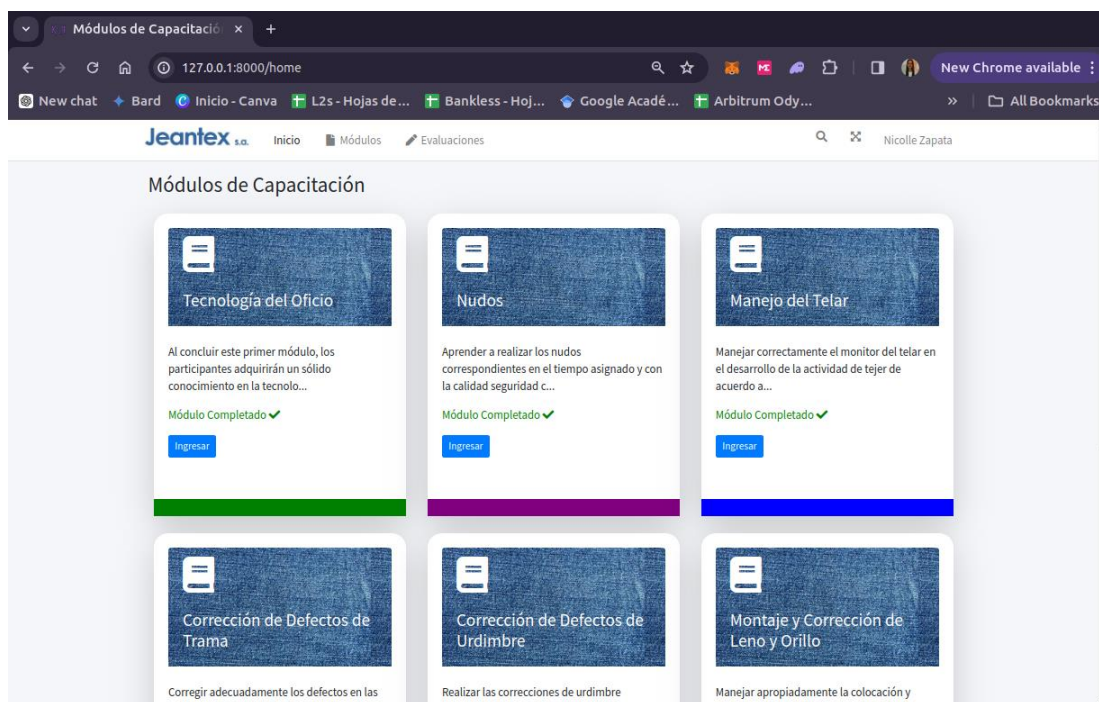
Módulos de Capacitació ×
127.0.0.1:8000/home
New Chrome available
New chat Bard Inicio - Canva L2s - Hojas de... Bankless - Hoj... Google Acadé... Arbitrum Ody... » All Bookmarks

Jeantex s.a. Inicio Módulos Evaluaciones Nicolle Zapata

Módulos de Capacitación

Tecnología del Oficio

Al concluir este primer módulo, los participantes adquirirán un sólido conocimiento en la tecnolo...

Módulo Completado ✔

Ingresar

Nudos

Aprender a realizar los nudos correspondientes en el tiempo asignado y con la calidad seguridad c...

Módulo Completado ✔

Ingresar

Manejo del Telar

Manejar correctamente el monitor del telar en el desarrollo de la actividad de tejer de acuerdo a...

Módulo Completado ✔

Ingresar

Corrección de Defectos de Trama

Corregir adecuadamente los defectos en las

Corrección de Defectos de Urdimbre

Realizar las correcciones de urdimbre

Montaje y Corrección de Leno y Orillo

Manejar apropiadamente la colocación y